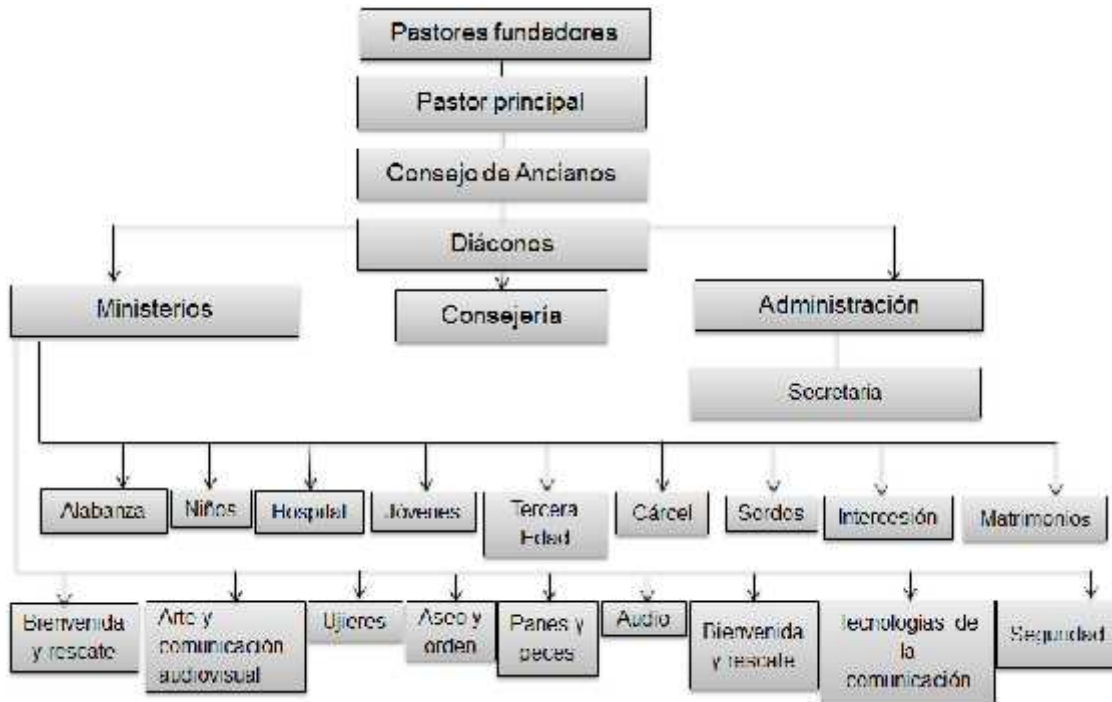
Pastores fundadores

Pastor principal

Consejo de Ancianos

Diáconos

Ministerios

Consejería

Administración

Secretaria

Alabanza

Niños

Hospital

Jóvenes

Tercera Edad

Cárcel

Sordos

Intercesión

Matrimonios

Bienvenida y rescate

Arte y comunicación audiovisual

Ujieres

Aseo y orden

Panes y peces

Audio

Bienvenida y rescate

Tecnologías de la comunicación

Seguridad